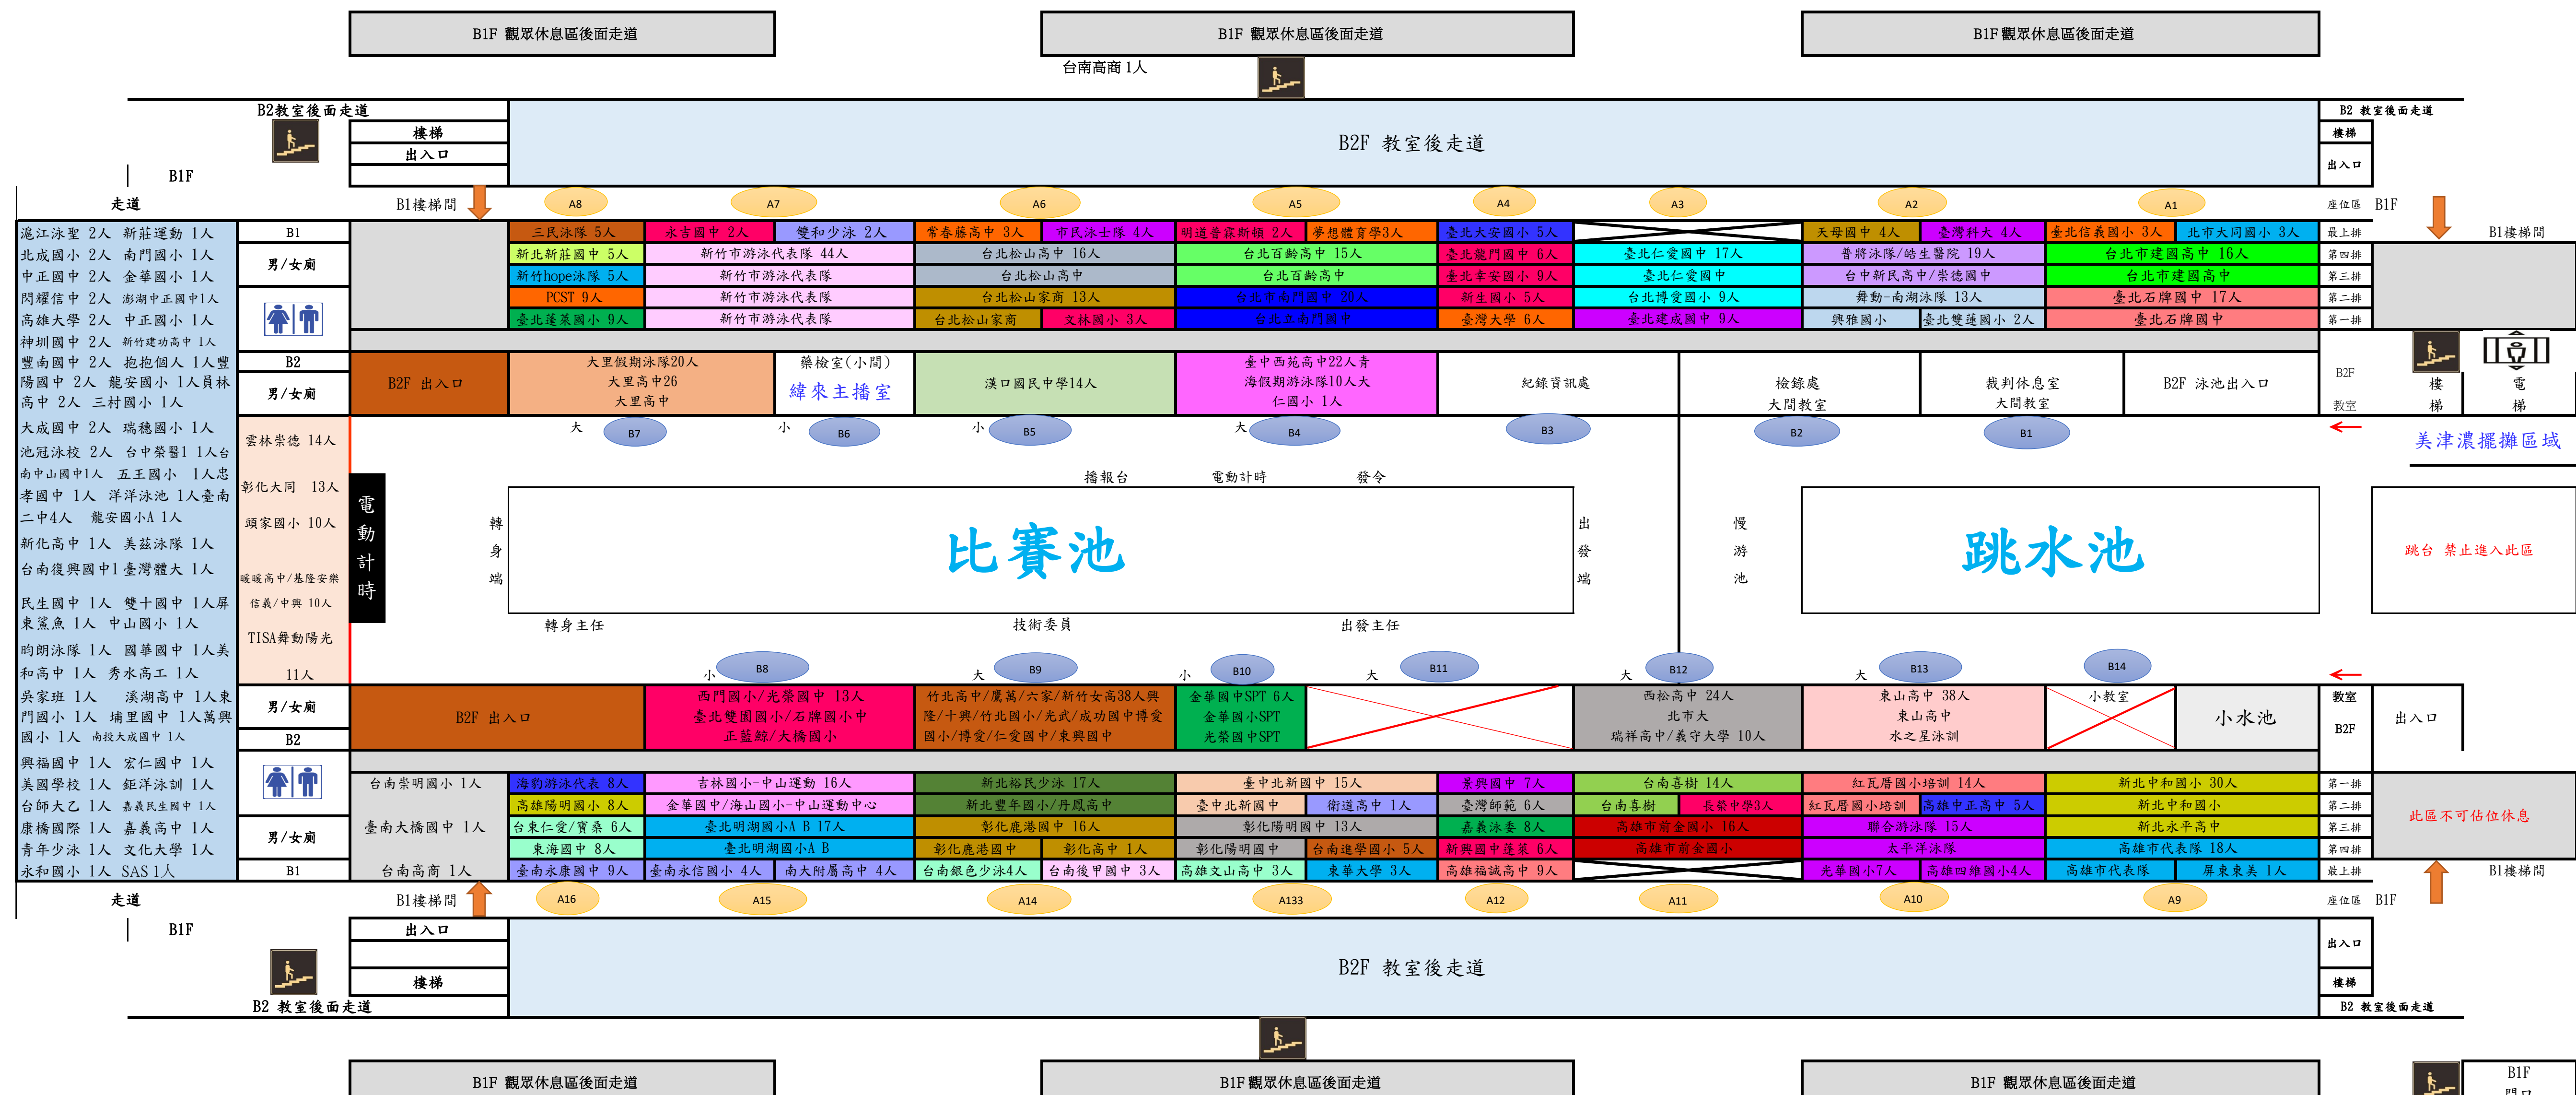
B1F 觀眾休息區後面走道

B1F 觀眾休息區後面走道

B1F 觀眾休息區後面走道

台南高商 1人

B2教室後面走道

樓梯

出入口

B2F 教室後走道

B2 教室後面走道

樓梯

出入口

B1F

走道

B1樓梯間

A8 A7 A6 A5 A4 A3 A2 A1

座位區 B1F

B1樓梯間

滬江泳聖 2人 新莊運動 1人
北成國小 2人 南門國小 1人
中正國中 2人 金華國小 1人
閔耀信中 2人 澎湖中正國中1人
高雄大學 2人 中正國小 1人
神圳國中 2人 新竹建功高中 1人
豐南國中 2人 抱抱個人 1人豐
陽國中 2人 龍安國小 1人員林
高中 2人 三村國小 1人
大成國中 2人 瑞穗國小 1人
池冠泳校 2人 台中榮醫1 1人台
南中山國中1人 五王國小 1人忠
孝國中 1人 洋洋泳池 1人臺南
二中4人 龍安國小A 1人
新化高中 1人 美茲泳隊 1人
台南復興國中1臺灣體大 1人
民生國中 1人 雙十國中 1人屏
東鯊魚 1人 中山國小 1人
昀朗泳隊 1人 國華國中 1人美
和高中 1人 秀水高工 1人
吳家班 1人 溪湖高中 1人東
門國小 1人 埔里國中 1人萬興
國小 1人 南投大成國中 1人
興福國中 1人 宏仁國中 1人
美國學校 1人 鉅洋泳訓 1人
台師大乙 1人 嘉義民生國中 1人
康橋國際 1人 嘉義高中 1人
青年少泳 1人 文化大學 1人
永和國小 1人 SAS 1人

B1
男/女廁
B2
男/女廁

| 三民泳隊 5人 | 永吉國中 2人 | 雙和少泳 2人 | 常春藤高中 3人 | 市民泳士隊 4人 | 明道普霖斯頓 2人 | 夢想體育學3人 | 臺北大安國小 5人 | | 天母國中 4人 | 臺灣科大 4人 | 臺北信義國小 3人 | 北市大同國小 3人 | 最上排 |
|---|---|---|---|---|---|---|---|---|---|---|---|---|---|
| 新北新莊國中 5人 | 新竹市游泳代表隊 44人 | | 台北松山高中 16人 | | 台北百齡高中 15人 | | 臺北龍門國中 6人 | 臺北仁愛國中 17人 | 普將泳隊/皓生醫院 19人 | | 台北市建國高中 16人 | | 第四排 |
| 新竹hope泳隊 5人 | 新竹市游泳代表隊 | | 台北松山高中 | | 台北百齡高中 | | 臺北幸安國小 9人 | 臺北仁愛國中 | 台中新民高中/崇德國中 | | 台北市建國高中 | | 第三排 |
| PCST 9人 | 新竹市游泳代表隊 | | 台北松山家商 13人 | | 台北市南門國中 20人 | | 新生國小 5人 | 台北博愛國小 9人 | 舞動-南湖泳隊 13人 | | 臺北石牌國中 17人 | | 第二排 |
| 臺北蓬萊國小 9人 | 新竹市游泳代表隊 | | 台北松山家商 | 文林國小 3人 | 台北市南門國中 | | 臺灣大學 6人 | 臺北建成國中 9人 | 興雅國小 | 臺北雙蓮國小 2人 | 臺北石牌國中 | | 第一排 |

B2F 出入口

大里假期泳隊20人 大里高中26 大里高中

藥檢室(小間)
緯來主播室

漢口國民中學14人

臺中西苑高中22人青海假期游泳隊10人大仁國小 1人

紀錄資訊處

檢錄處 大間教室

裁判休息室 大間教室

B2F 泳池出入口

B2F 教室

樓梯

電梯

美津濃擺攤區域

大 B7 小 B6 小 B5 大 B4 B3 B2 B1

雲林崇德 14人
彰化大同 13人
頭家國小 10人
暖暖高中/基隆安樂 信義/中興 10人
TISA舞動陽光 11人

電動計時

播報台 電動計時 發令

轉身端

比賽池

出發端

慢游池

跳水池

跳台 禁止進入此區

轉身主任 技術委員 出發主任

小 B8 大 B9 小 B10 B11 大 B12 大 B13 B14

男/女廁
B2

B2F 出入口

西門國小/光榮國中 13人 臺北雙園國小/石牌國小中 正藍鯨/大橋國小

竹北高中/鹰萬/六家/新竹女高38人興隆/十興/竹北國小/光武/成功國中博愛國小/博愛/仁愛國中/東興國中

金華國中SPT 6人 金華國小SPT 光榮國中SPT

西松高中 24人 北市大 瑞祥高中/義守大學 10人

東山高中 38人 東山高中 水之星泳訓

小教室

小水池

教室 B2F

出入口

男/女廁
B1

台南崇明國小 1人
臺南大橋國中 1人
台南高商 1人

| 海豹游泳代表 8人 | 吉林國小-中山運動 16人 | | 新北裕民少泳 17人 | | 臺中北新國中 15人 | | 景興國中 7人 | 台南喜樹 14人 | | 紅瓦厝國小培訓 14人 | | 新北中和國小 30人 | 第一排 |
|---|---|---|---|---|---|---|---|---|---|---|---|---|---|
| 高雄陽明國小 8人 | 金華國中/海山國小-中山運動中心 | | 新北豐年國小/丹鳳高中 | | 臺中北新國中 | 衛道高中 1人 | 臺灣師範 6人 | 台南喜樹 | 長榮中學3人 | 紅瓦厝國小培訓 | 高雄中正高中 5人 | 新北中和國小 | 第二排 |
| 臺北仁愛/寶桑 6人 | 臺北明湖國小A B 17人 | | 彰化鹿港國中 16人 | | 彰化陽明國中 13人 | | 嘉義泳委 8人 | 高雄市前金國小 16人 | | 聯合游泳隊 15人 | | 新北永平高中 | 第三排 |
| 東海國中 8人 | 臺北明湖國小A B | | 彰化鹿港國中 | 彰化高中 1人 | 彰化陽明國中 | 台南進學國小 5人 | 新興國中蓬萊 6人 | 高雄市前金國小 | | 太平洋泳隊 | | 高雄市代表隊 18人 | 第四排 |
| 臺南永康國中 9人 | 臺南永信國小 4人 | 南大附屬高中 4人 | 台南銀色少泳4人 | 台南後甲國中 3人 | 高雄文山高中 3人 | 東華大學 3人 | 高雄福誠高中 9人 | | 光華國小7人 | 高雄四維國小4人 | 高雄市代表隊 | 屏東東美 1人 | 最上排 |

此區不可佔位休息

走道

B1F

B1樓梯間

A16 A15 A14 A133 A12 A11 A10 A9

座位區 B1F

B1樓梯間

出入口

樓梯

B2F 教室後走道

出入口

樓梯

B2 教室後面走道

B2 教室後面走道

B1F 觀眾休息區後面走道

B1F 觀眾休息區後面走道

B1F 觀眾休息區後面走道

B1F 門口